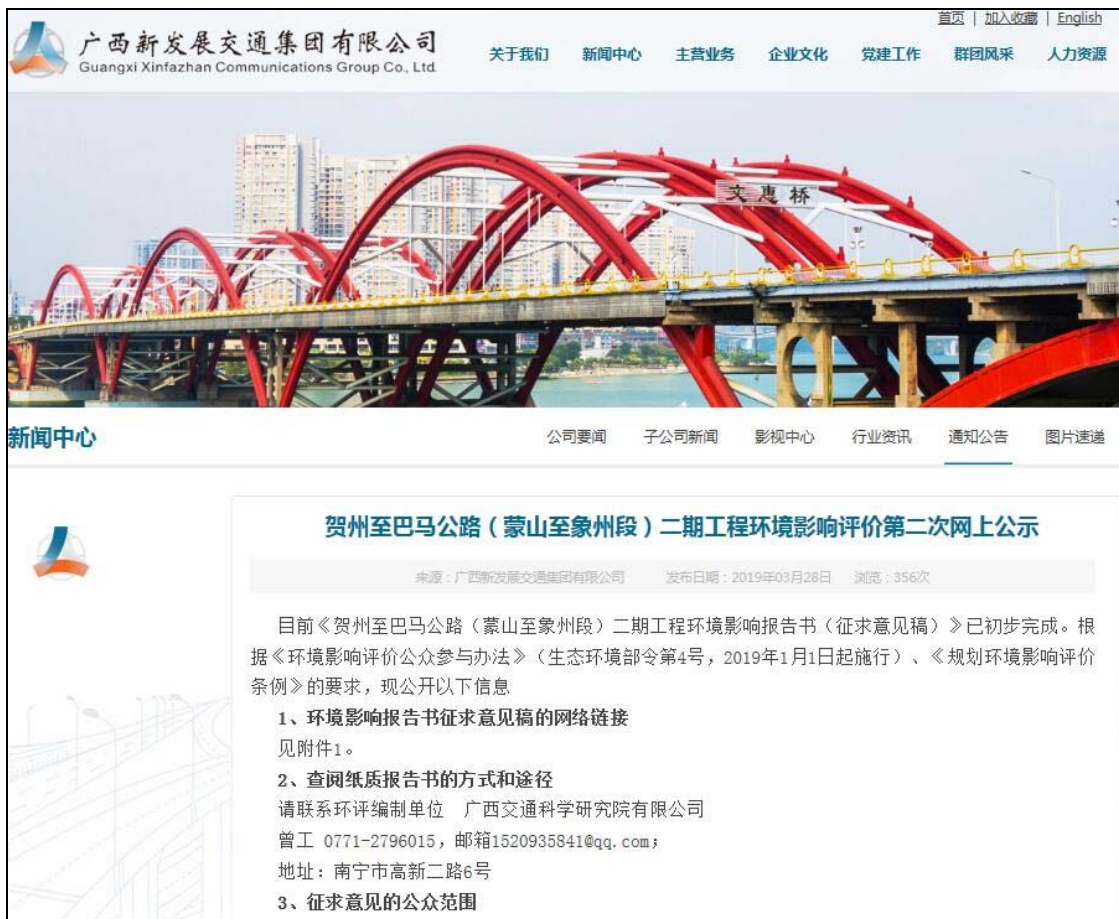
首页 | 加入收藏 | English

广西新发展交通集团有限公司
Guangxi Xinfazhan Communications Group Co., Ltd.

关于我们 新闻中心 主营业务 企业文化 党建工作 群团风采 人力资源

文惠桥

新闻中心

公司要闻 子公司新闻 影视中心 行业资讯 通知公告 图片速递

贺州至巴马公路（蒙山至象州段）二期工程环境影响评价第二次网上公示

来源：广西新发展交通集团有限公司 发布日期：2019年03月28日 浏览：356次

目前《贺州至巴马公路（蒙山至象州段）二期工程环境影响报告书（征求意见稿）》已初步完成。根据《环境影响评价公众参与办法》（生态环境部令第4号，2019年1月1日起施行）、《规划环境影响评价条例》的要求，现公开以下信息

1、环境影响报告书征求意见稿的网络链接

见附件1。

2、查阅纸质报告书的方式和途径

请联系环评编制单位 广西交通科学研究院有限公司

曾工 0771-2796015，邮箱1520935841@qq.com；

地址：南宁市高新二路6号

3、征求意见的公众范围